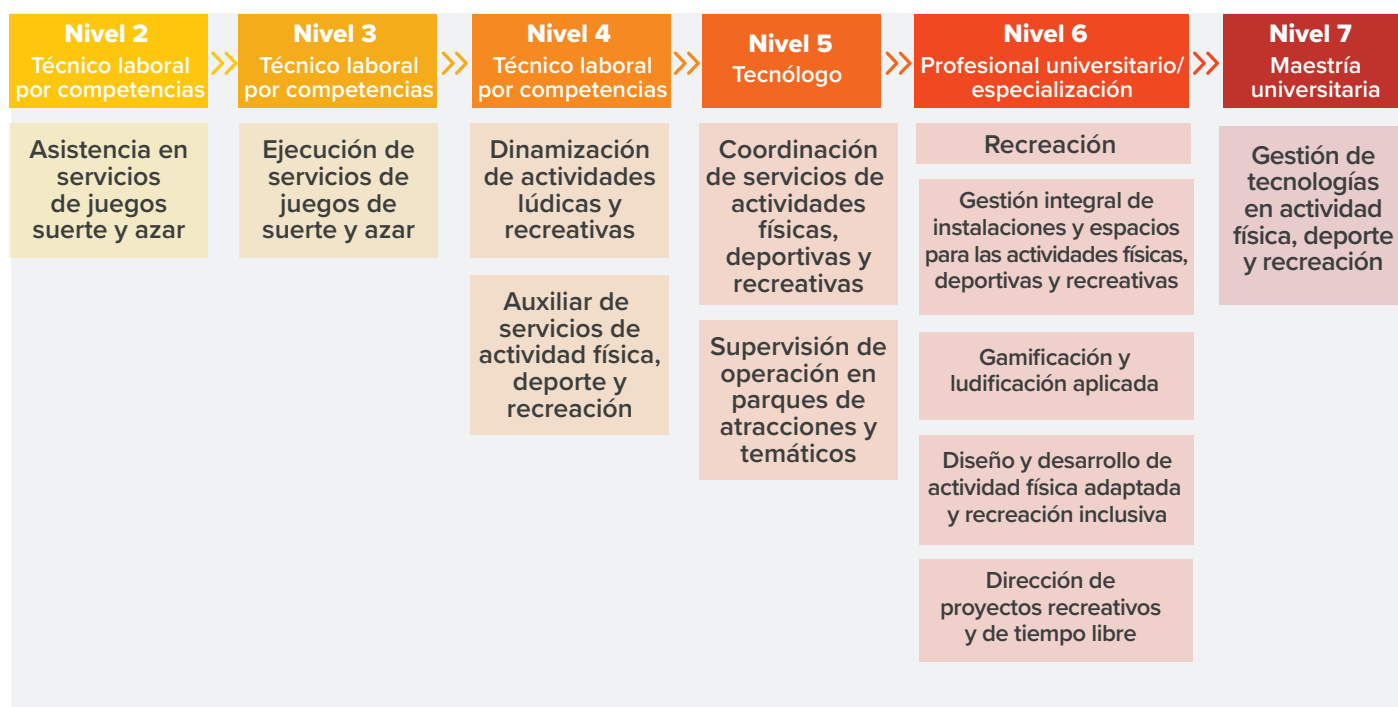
Nivel 2
Técnico laboral por competencias

Asistencia en servicios de juegos suerte y azar

Nivel 3
Técnico laboral por competencias

Ejecución de servicios de juegos de suerte y azar

Nivel 4
Técnico laboral por competencias

Dinamización de actividades lúdicas y recreativas

Auxiliar de servicios de actividad física, deporte y recreación

Nivel 5
Tecnólogo

Coordinación de servicios de actividades físicas, deportivas y recreativas

Supervisión de operación en parques de atracciones y temáticos

Nivel 6
Profesional universitario/ especialización

Recreación

Gestión integral de instalaciones y espacios para las actividades físicas, deportivas y recreativas

Gamificación y ludificación aplicada

Diseño y desarrollo de actividad física adaptada y recreación inclusiva

Dirección de proyectos recreativos y de tiempo libre

Nivel 7
Maestría universitaria

Gestión de tecnologías en actividad física, deporte y recreación